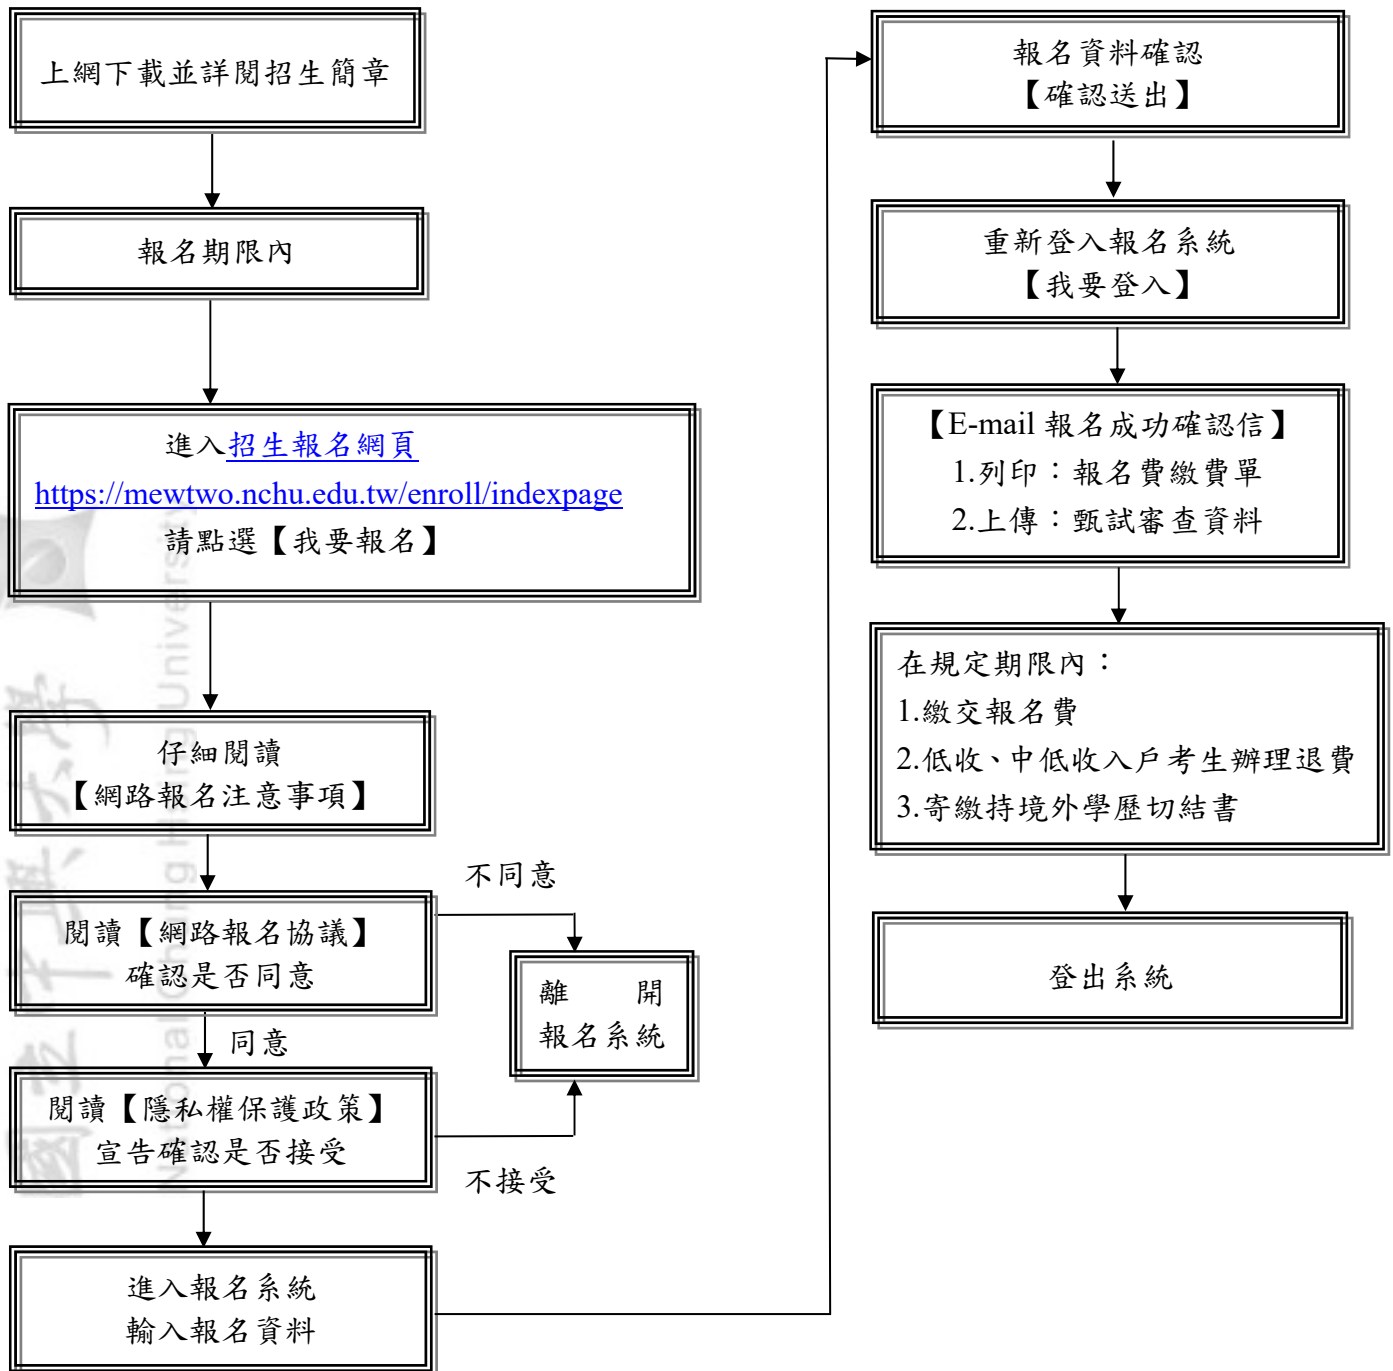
上網下載並詳閱招生簡章

報名期限內

進入招生報名網頁
https://mewtwo.nchu.edu.tw/enroll/indexpage
請點選【我要報名】

仔細閱讀
【網路報名注意事項】

閱讀【網路報名協議】
確認是否同意

不同意

離　開
報名系統

同意

閱讀【隱私權保護政策】
宣告確認是否接受

不接受

進入報名系統
輸入報名資料

報名資料確認
【確認送出】

重新登入報名系統
【我要登入】

【E-mail 報名成功確認信】
1.列印：報名費繳費單
2.上傳：甄試審查資料

在規定期限內：
1.繳交報名費
2.低收、中低收入戶考生辦理退費
3.寄繳持境外學歷切結書

登出系統